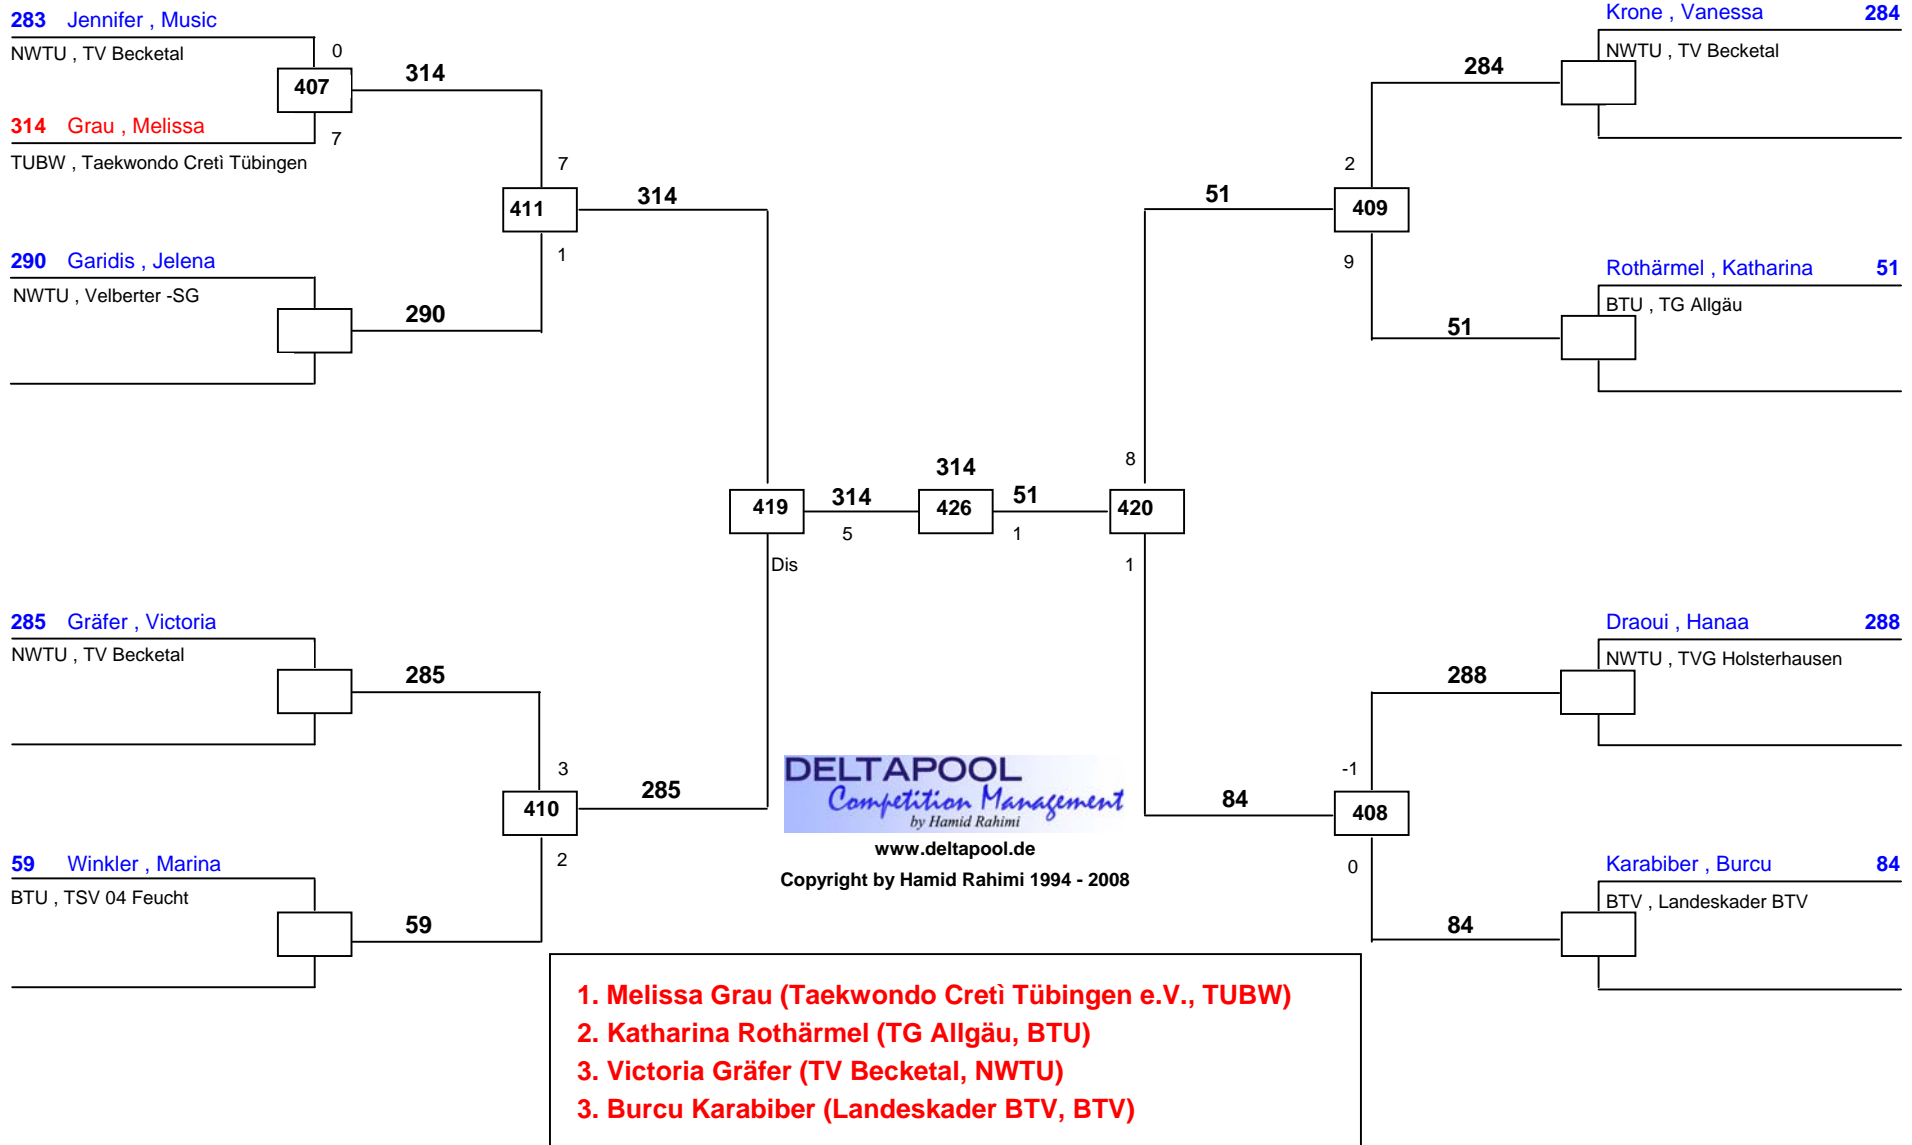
283 Jennifer , Music
NWTU , TV Becketal
0
407
314
314 Grau , Melissa
7
TUBW , Taekwondo Cretì Tübingen
7
411
314
1
290 Garidis , Jelena
NWTU , Velberter -SG
290

Krone , Vanessa 284
NWTU , TV Becketal
284
2
51
409
9
Rothärmel , Katharina 51
BTU , TG Allgäu
51

8
419
314
426
314
51
420
5
1
Dis
1

285 Gräfer , Victoria
NWTU , TV Becketal
285
3
410
285
2
59 Winkler , Marina
BTU , TSV 04 Feucht
59

DELTAPOOL
Competition Management
by Hamid Rahimi
www.deltapool.de
Copyright by Hamid Rahimi 1994 - 2008

Draoui , Hanaa 288
NWTU , TVG Holsterhausen
288
-1
84
408
0
Karabiber , Burcu 84
BTV , Landeskader BTV
84

1. Melissa Grau (Taekwondo Cretì Tübingen e.V., TUBW)
2. Katharina Rothärmel (TG Allgäu, BTU)
3. Victoria Gräfer (TV Becketal, NWTU)
3. Burcu Karabiber (Landeskader BTV, BTV)